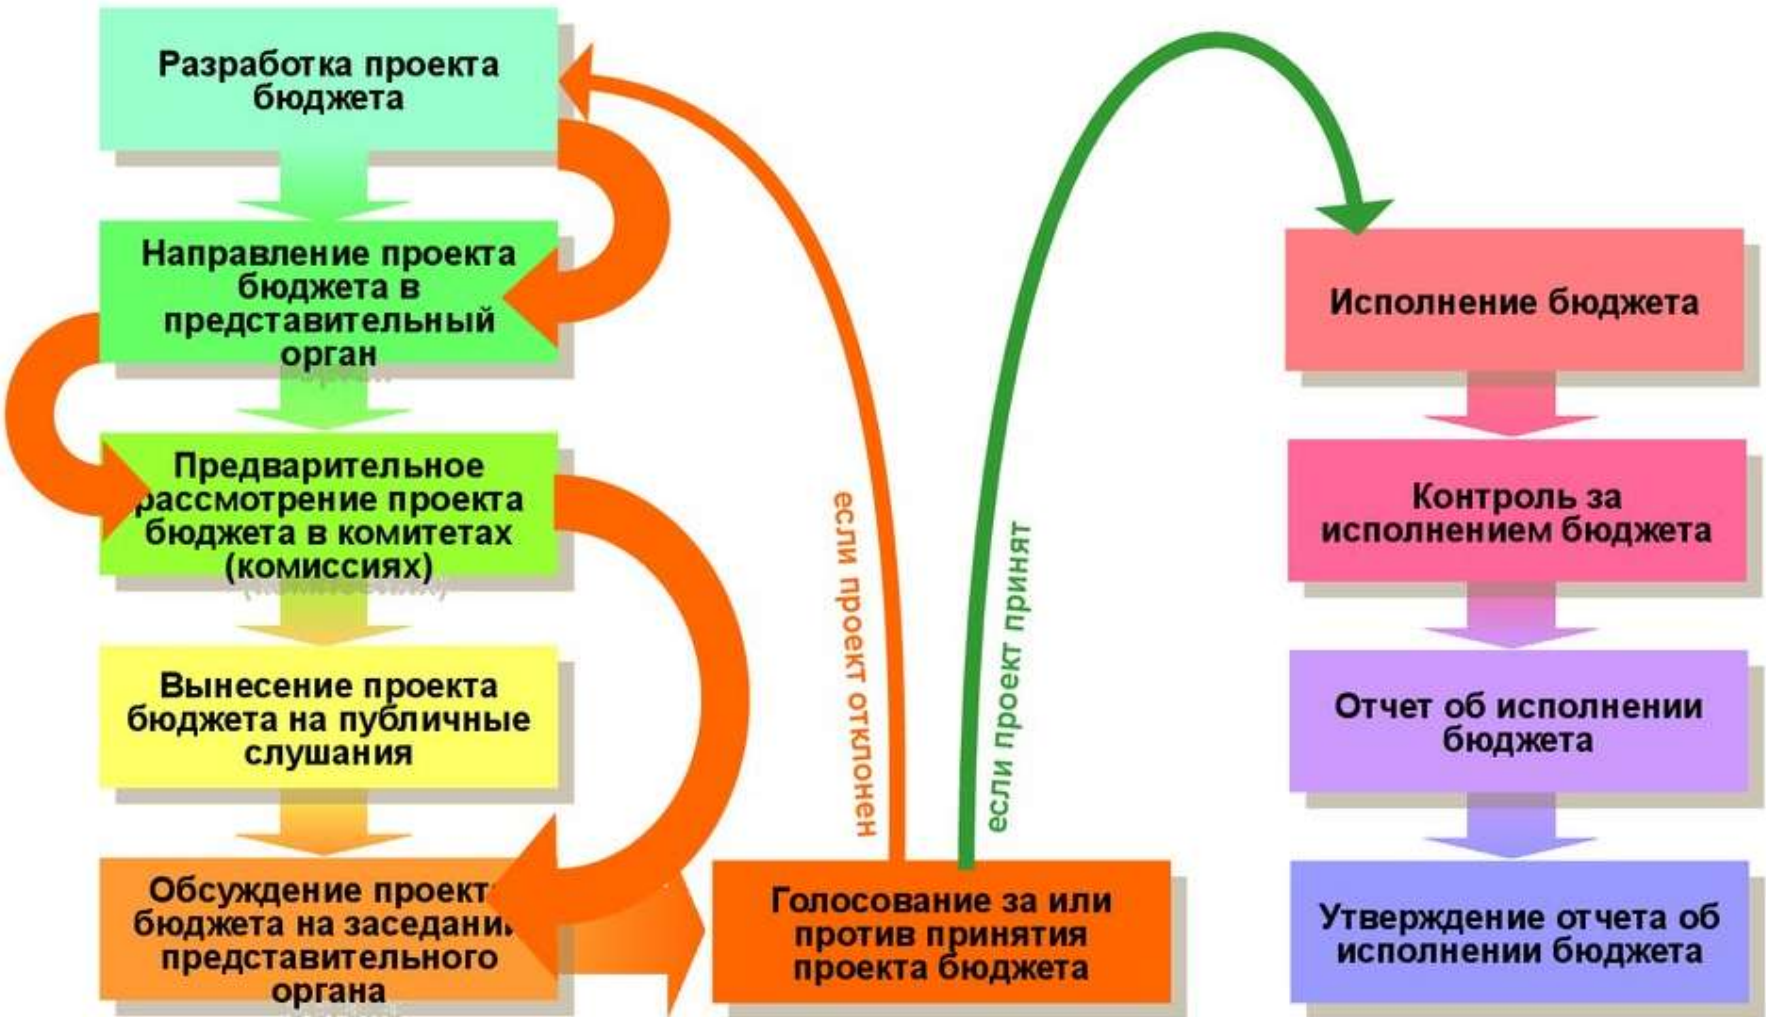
Разработка проекта бюджета

Направление проекта бюджета в представительный орган

Предварительное рассмотрение проекта бюджета в комитетах (комиссиях)

Вынесение проекта бюджета на публичные слушания

Обсуждение проект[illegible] бюджета на заседани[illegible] представительного органа

если проект отклонен

если проект принят

Голосование за или против принятия проекта бюджета

Исполнение бюджета

Контроль за исполнением бюджета

Отчет об исполнении бюджета

Утверждение отчета об исполнении бюджета